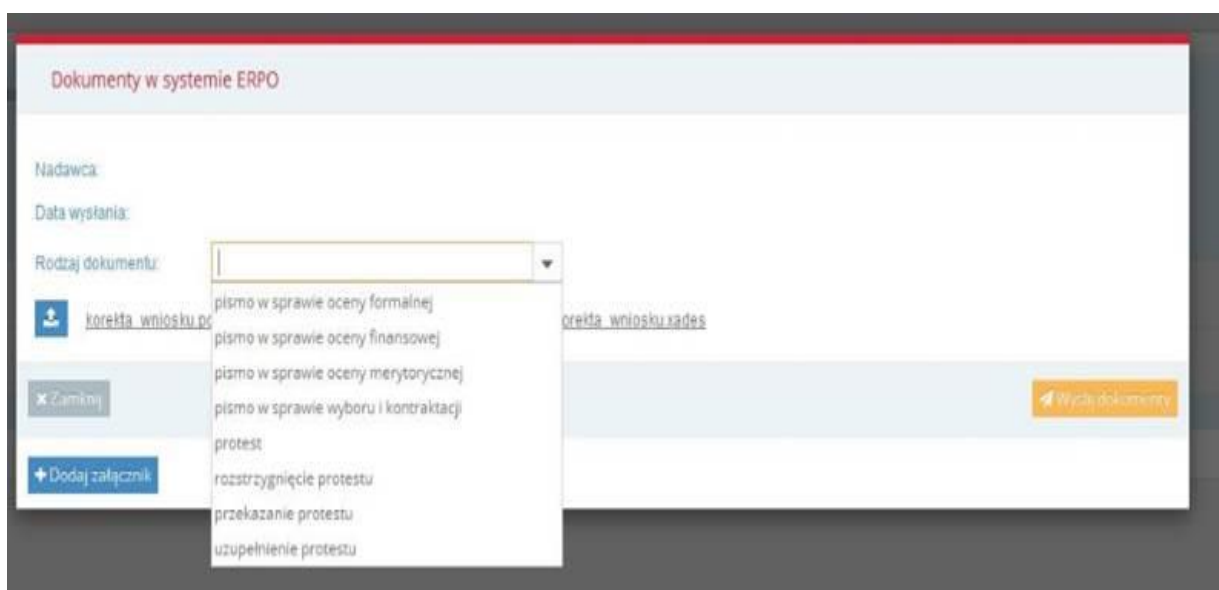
Dokumenty w systemie ERPO

Nadawca:

Data wysłania:

Rodzaj dokumentu:

pismo w sprawie oceny formalnej
pismo w sprawie oceny finansowej
pismo w sprawie oceny merytorycznej
pismo w sprawie wyboru i kontraktacji
protest
rozstrzygnięcie protestu
przekazanie protestu
uzupełnienie protestu

korekta_wniosku_po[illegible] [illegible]orekta_wniosku.xades

✖ Zamknij

Wyślij dokumenty

+ Dodaj załącznik